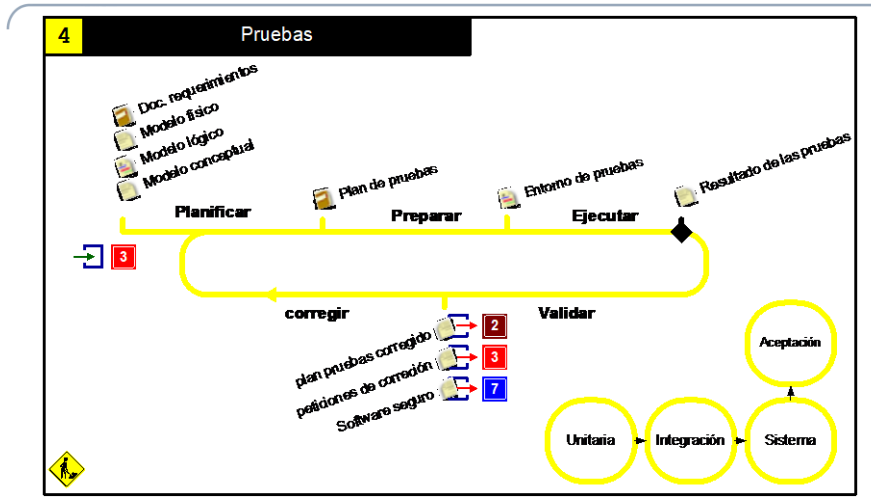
4

Pruebas

Doc. requerimientos
Modelo físico
Modelo lógico
Modelo conceptual

Plan de pruebas

Entorno de pruebas

Resultado de las pruebas

Planificar

Preparar

Ejecutar

3

corregir

Validar

plan pruebas corregido 2
peticiones de correción 3
Software seguro 7

Aceptación

Unitaria

Integración

Sistema